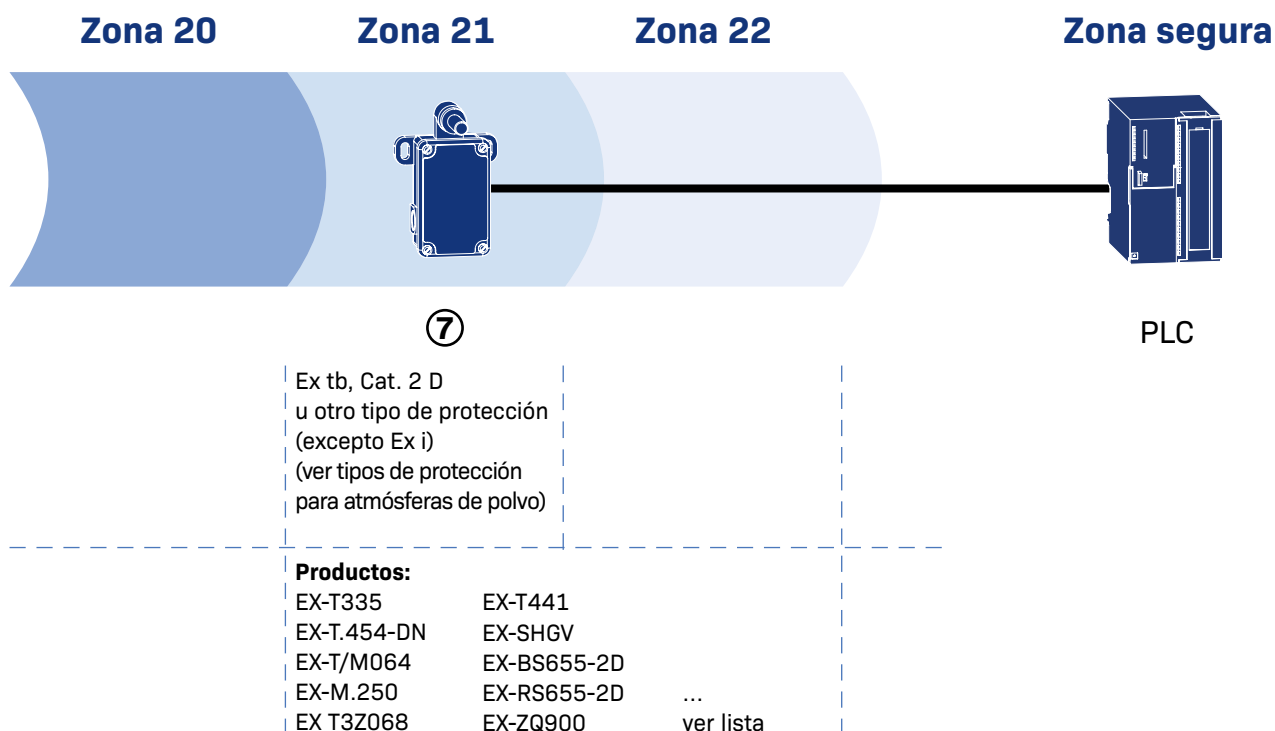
Zona 20
Zona 21
Zona 22
Zona segura

⑦

PLC

Ex tb, Cat. 2 D
u otro tipo de protección
(excepto Ex i)
(ver tipos de protección
para atmósferas de polvo)

**Productos:**

EX-T335
EX-T.454-DN
EX-T/M064
EX-M.250
EX T3Z068

EX-T441
EX-SHGV
EX-BS655-2D
EX-RS655-2D
EX-ZQ900

...
ver lista